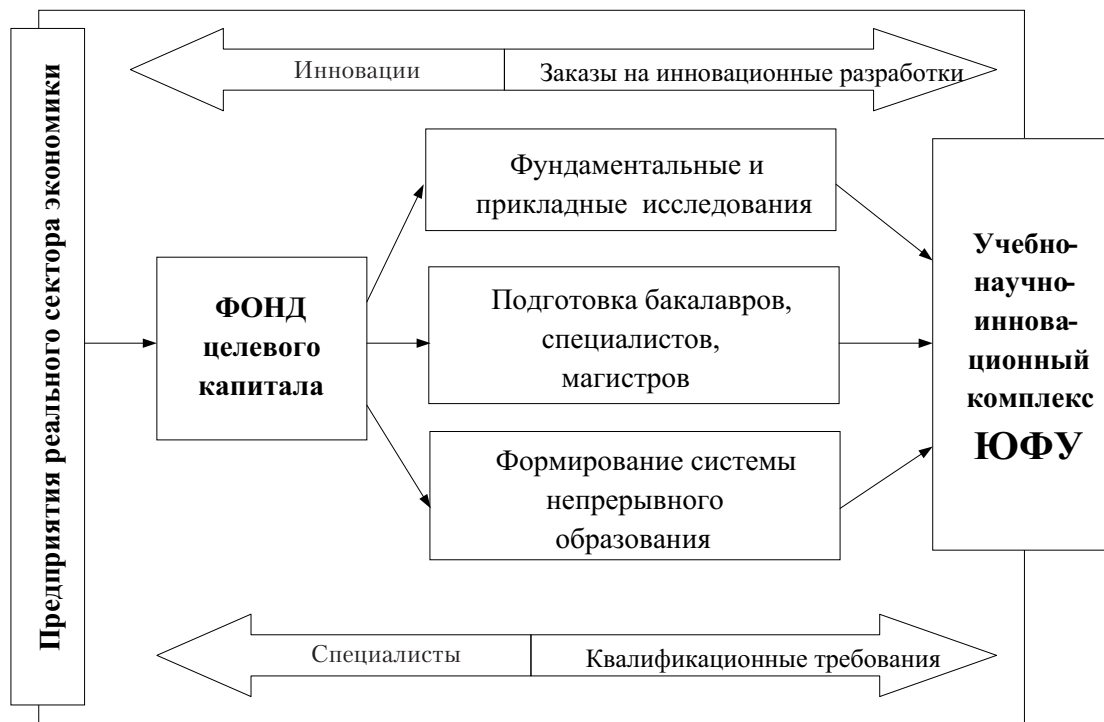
Предприятия реального сектора экономики

Инновации

Заказы на инновационные разработки

ФОНД целевого капитала

Фундаментальные и прикладные исследования

Подготовка бакалавров, специалистов, магистров

Формирование системы непрерывного образования

Учебно-научно-инновационный комплекс ЮФУ

Специалисты

Квалификационные требования